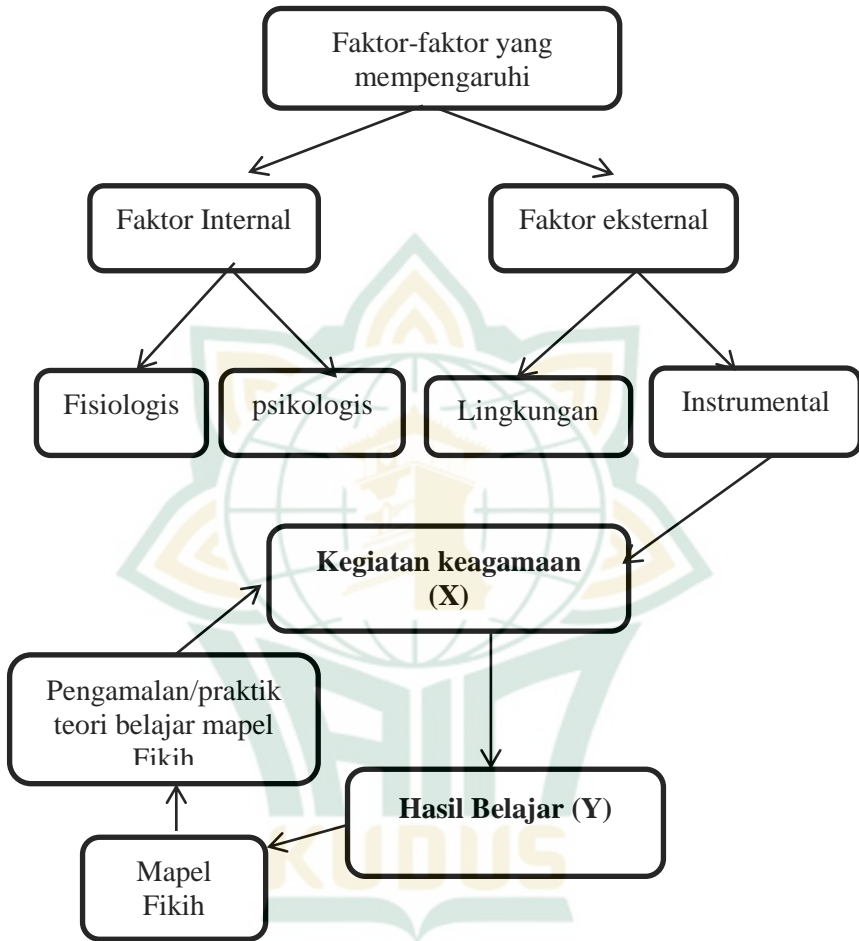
Faktor-faktor yang mempengaruhi

Faktor Internal

Faktor eksternal

Fisiologis

psikologis

Lingkungan

Instrumental

**Kegiatan keagamaan (X)**

Pengamalan/praktik teori belajar mapel Fikih

**Hasil Belajar** (Y)

Mapel Fikih

KUDUS